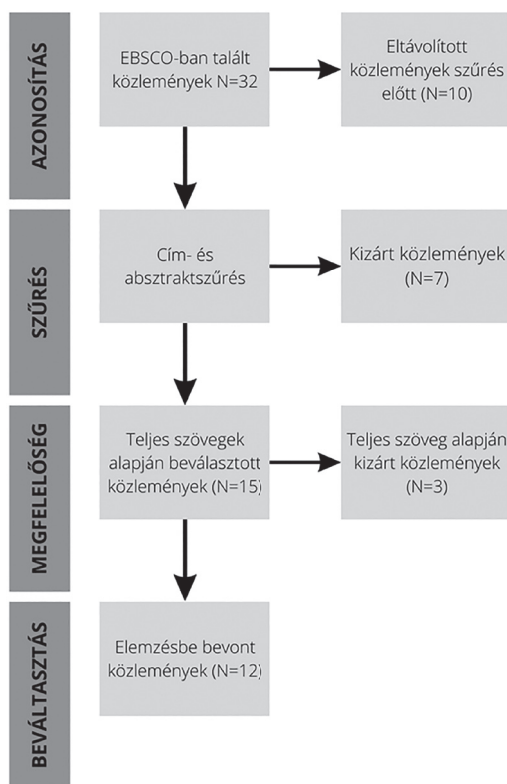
AZONOSÍTÁS

EBSCO-ban talált közlemények N=32

Eltávolított közlemények szűrés előtt (N=10)

SZŰRÉS

Cím- és absztraktszűrés

Kizárt közlemények (N=7)

MEGFELELŐSÉG

Teljes szövegek alapján beválasztott közlemények (N=15)

Teljes szöveg alapján kizárt közlemények (N=3)

BEVÁLTASZTÁS

Elemzésbe bevont közlemények (N=12)